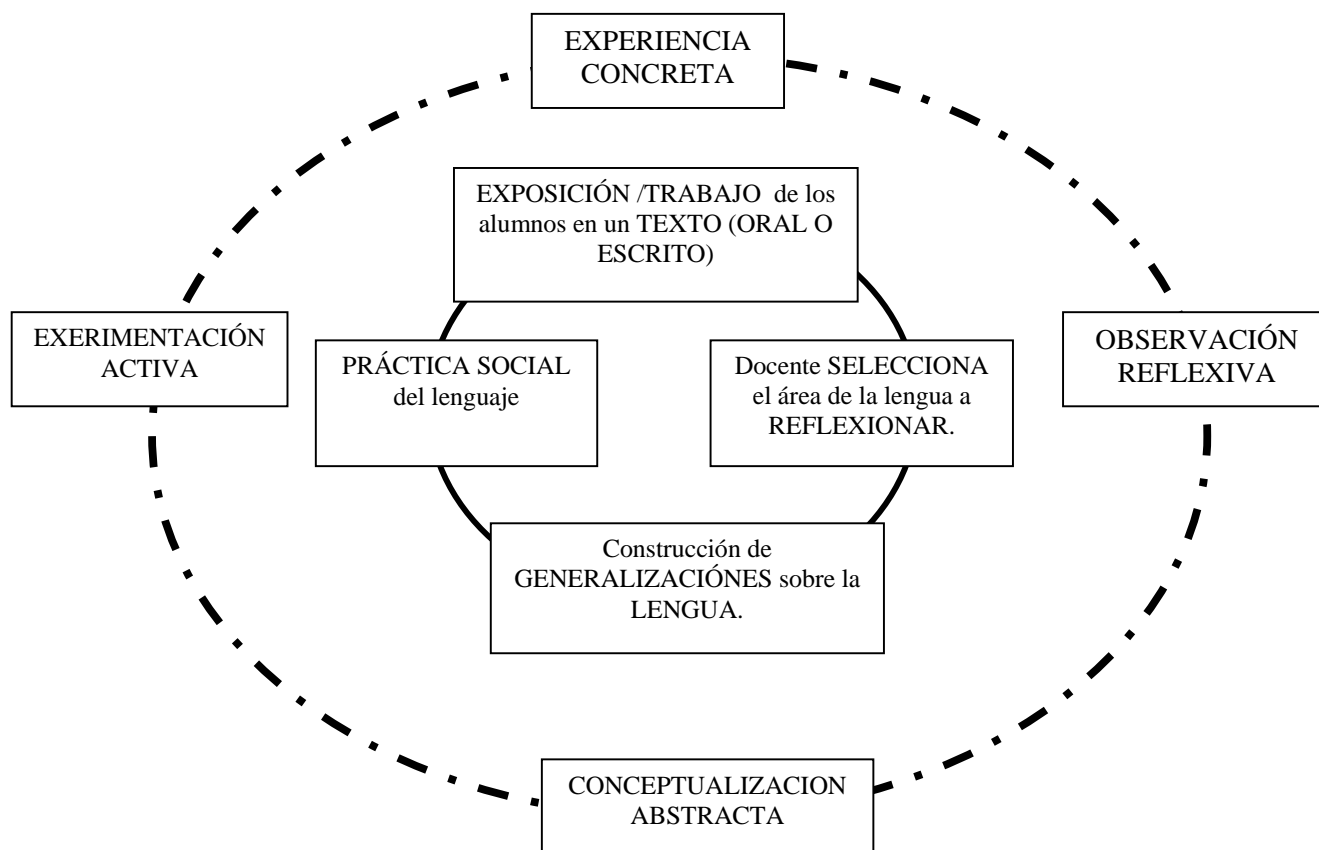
EXPERIENCIA CONCRETA

EXPOSICIÓN /TRABAJO de los alumnos en un TEXTO (ORAL O ESCRITO)

EXERIMENTACIÓN ACTIVA

PRÁCTICA SOCIAL del lenguaje

Docente SELECCIONA el área de la lengua a REFLEXIONAR.

OBSERVACIÓN REFLEXIVA

Construcción de GENERALIZACIÓNES sobre la LENGUA.

CONCEPTUALIZACION ABSTRACTA